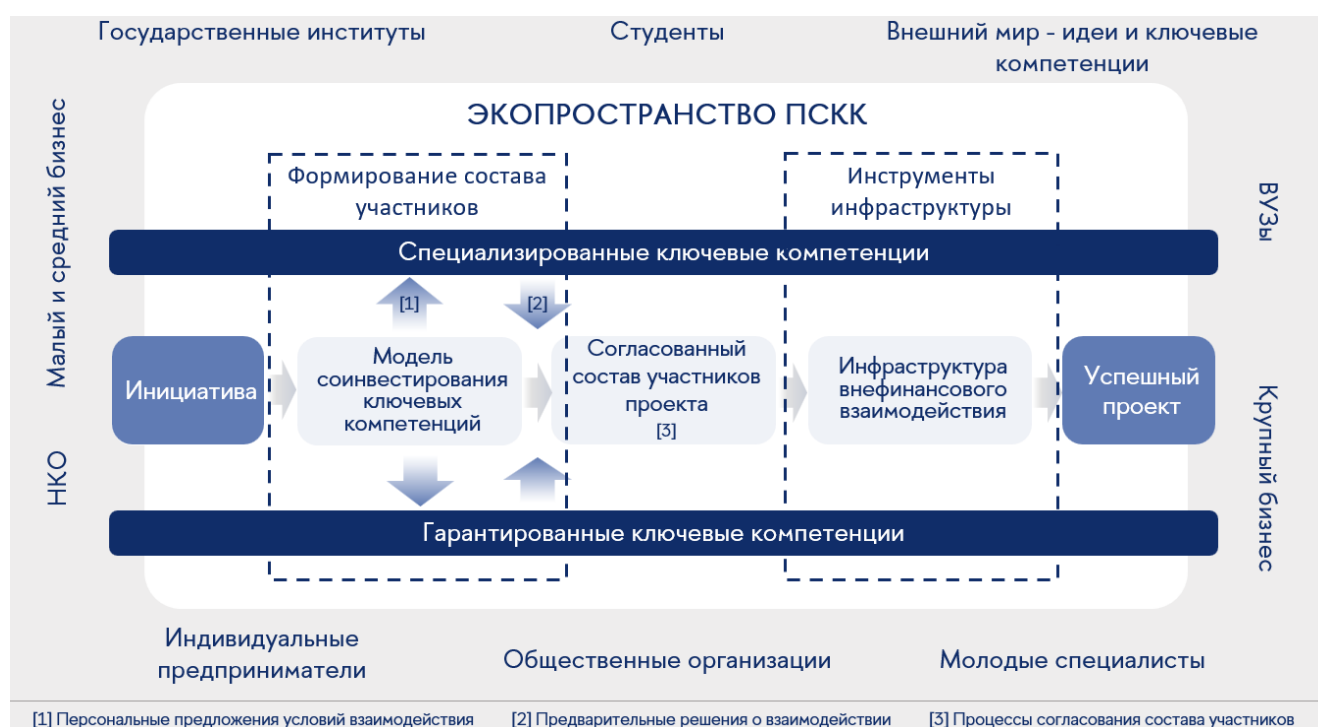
Государственные институты

Студенты

Внешний мир - идеи и ключевые компетенции

Малый и средний бизнес

НКО

ЭКОПРОСТРАНСТВО ПСКК

Формирование состава участников

Инструменты инфраструктуры

ВУЗы

Специализированные ключевые компетенции

[1]

[2]

Инициатива

Модель соинвестирования ключевых компетенций

Согласованный состав участников проекта
[3]

Инфраструктура внефинансового взаимодействия

Успешный проект

Крупный бизнес

Гарантированные ключевые компетенции

Индивидуальные предприниматели

Общественные организации

Молодые специалисты

[1] Персональные предложения условий взаимодействия

[2] Предварительные решения о взаимодействии

[3] Процессы согласования состава участников